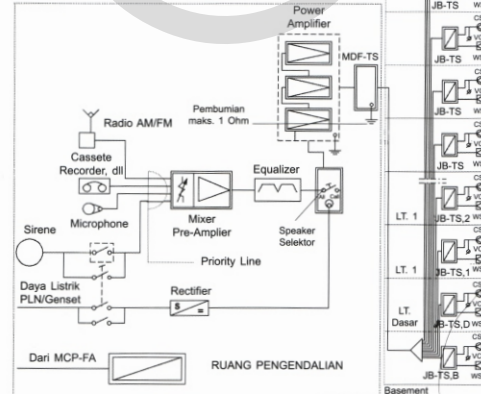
Power Amplifier

MDF-TS

Pembumian maks. 1 Ohm

Radio AM/FM

Cassete Recorder, dll

Microphone

Equalizer

Mixer Pre-Amplier

Speaker Selektor

Sirene

Priority Line

Daya Listrik PLN/Genset

Rectifier

Dari MCP-FA

RUANG PENGENDALIAN

JB-TS

JB-TS

JB-TS

JB-TS

LT. 1

JB-TS,2

LT. 1

JB-TS,1

LT. Dasar

JB-TS,D

JB-TS,B

Basement